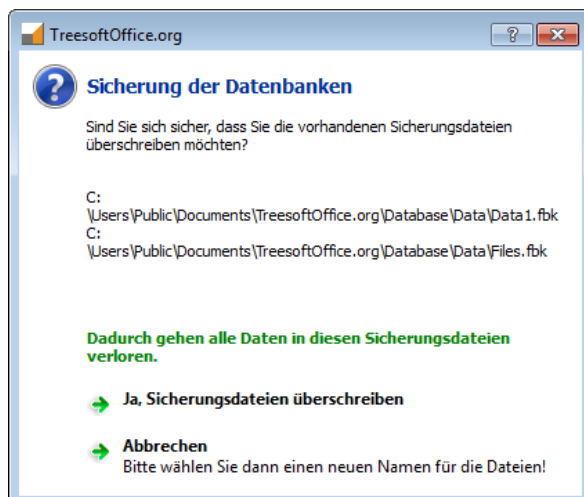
TreesoftOffice.org

?

Sicherung der Datenbanken

Sind Sie sich sicher, dass Sie die vorhandenen Sicherungsdateien überschreiben möchten?

C:
\Users\Public\Documents\TreesoftOffice.org\Database\Data\Data1.fbk
C:
\Users\Public\Documents\TreesoftOffice.org\Database\Data\Files.fbk

Dadurch gehen alle Daten in diesen Sicherungsdateien verloren.

Ja, Sicherungsdateien überschreiben

Abbrechen
Bitte wählen Sie dann einen neuen Namen für die Dateien!